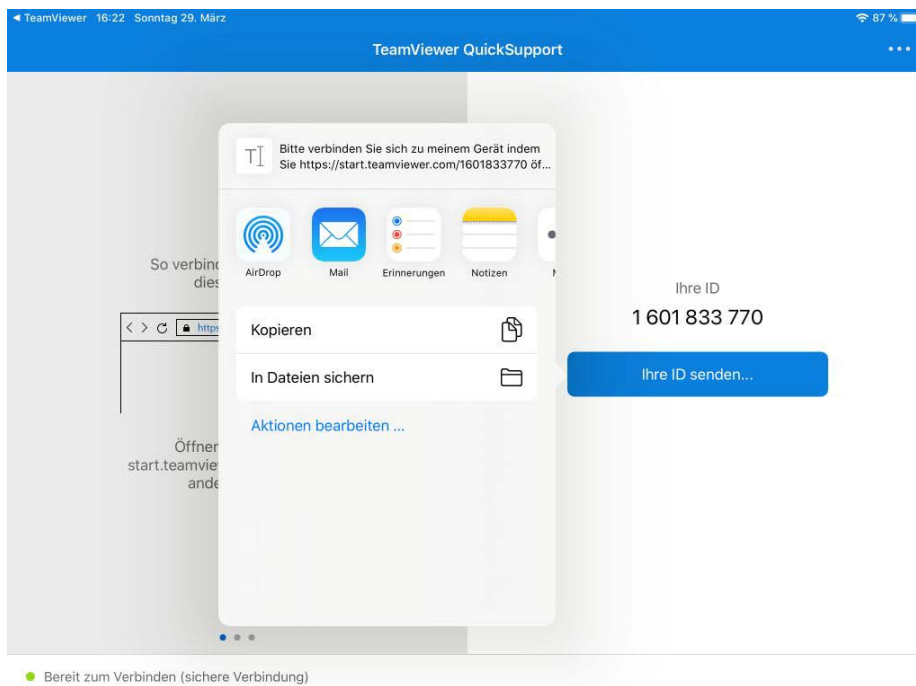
◀ TeamViewer 16:22 Sonntag 29. März

87 %

TeamViewer QuickSupport

•••

Bitte verbinden Sie sich zu meinem Gerät indem Sie https://start.teamviewer.com/1601833770 öf...

AirDrop

Mail

Erinnerungen

Notizen

So verbind
dies

https

Kopieren

In Dateien sichern

Aktionen bearbeiten ...

Öffner
start.teamvie
ande

Ihre ID

1 601 833 770

Ihre ID senden...

Bereit zum Verbinden (sichere Verbindung)